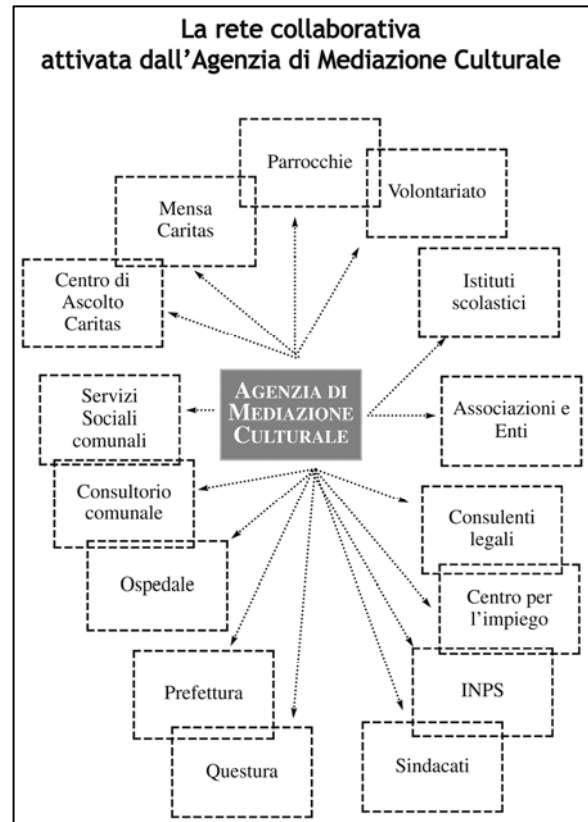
La rete collaborativa
attivata dall'Agenzia di Mediazione Culturale

Parrocchie

Volontariato

Mensa Caritas

Centro di Ascolto Caritas

Istituti scolastici

AGENZIA DI MEDIAZIONE CULTURALE

Servizi Sociali comunali

Associazioni e Enti

Consultorio comunale

Consulenti legali

Ospedale

Centro per l'impiego

Prefettura

INPS

Questura

Sindacati